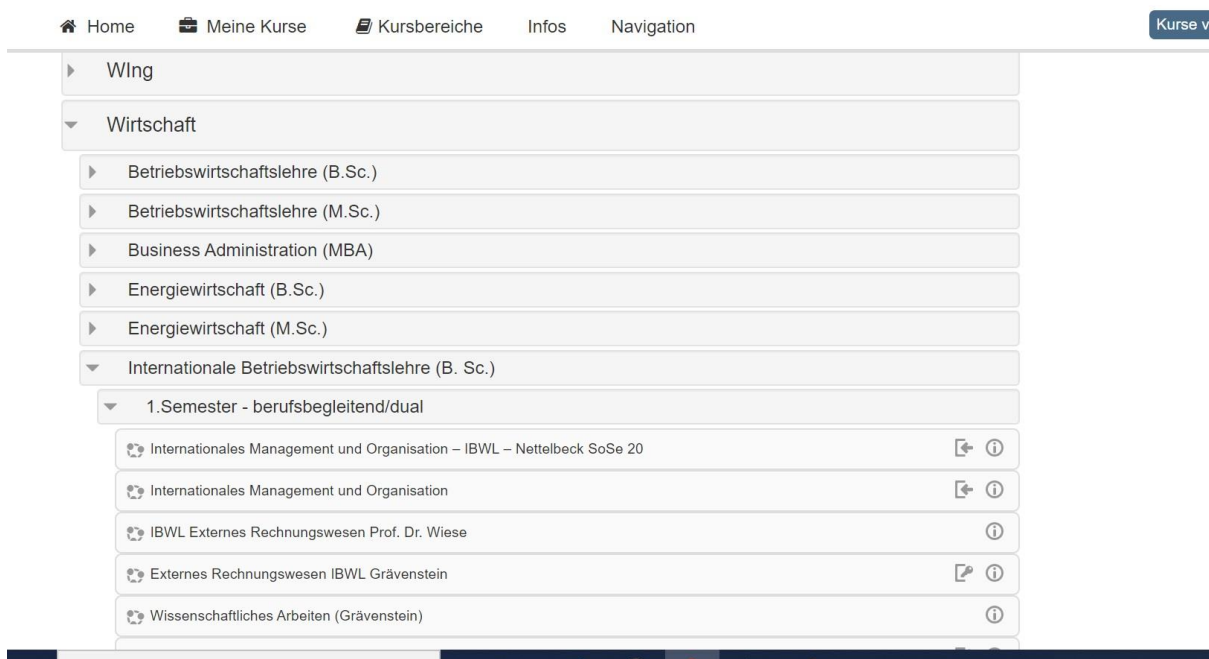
Home Meine Kurse Kursbereiche Infos Navigation

Kurse v

WIng

Wirtschaft

Betriebswirtschaftslehre (B.Sc.)

Betriebswirtschaftslehre (M.Sc.)

Business Administration (MBA)

Energiewirtschaft (B.Sc.)

Energiewirtschaft (M.Sc.)

Internationale Betriebswirtschaftslehre (B. Sc.)

1.Semester - berufsbegleitend/dual

Internationales Management und Organisation – IBWL – Nettelbeck SoSe 20

Internationales Management und Organisation

IBWL Externes Rechnungswesen Prof. Dr. Wiese

Externes Rechnungswesen IBWL Grävenstein

Wissenschaftliches Arbeiten (Grävenstein)